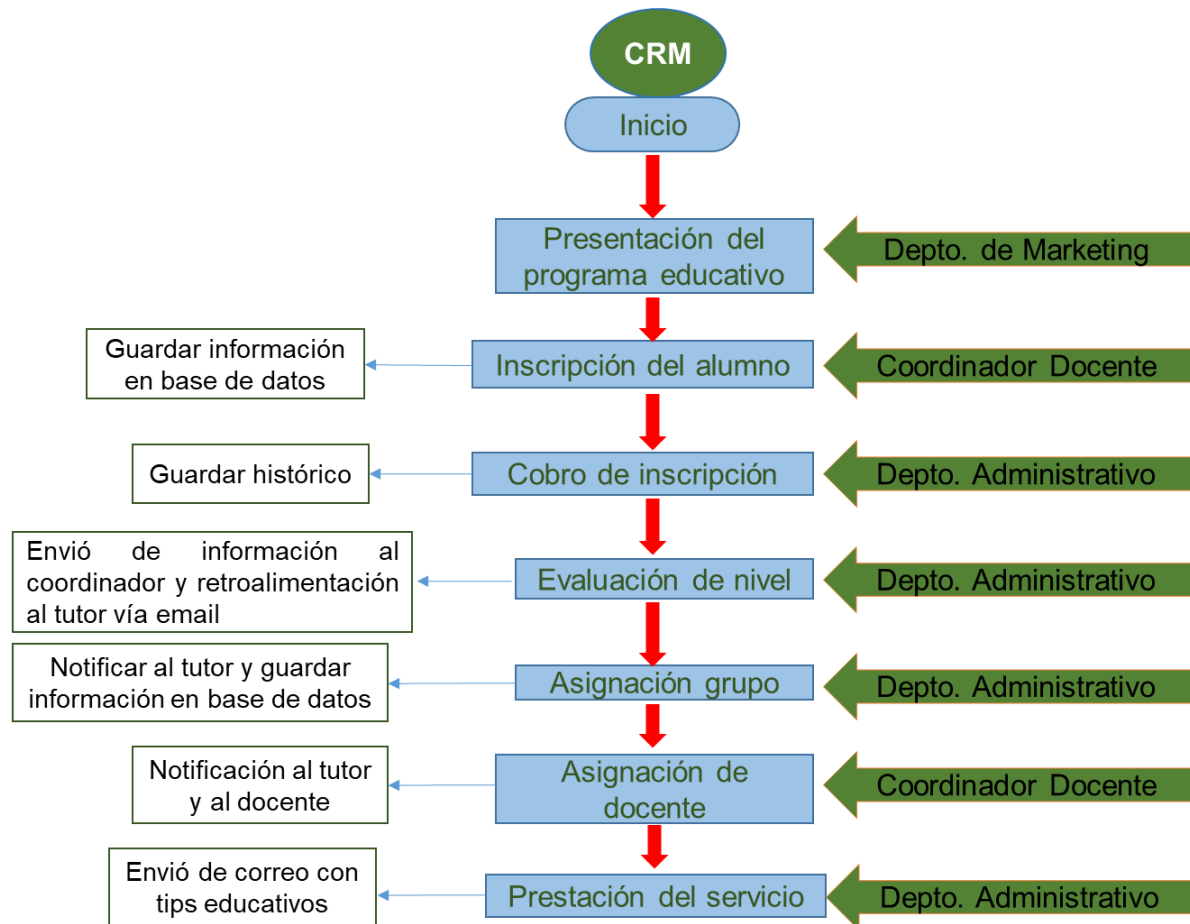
CRM

Inicio

Presentación del programa educativo

Depto. de Marketing

Guardar información en base de datos

Inscripción del alumno

Coordinador Docente

Guardar histórico

Cobro de inscripción

Depto. Administrativo

Envió de información al coordinador y retroalimentación al tutor vía email

Evaluación de nivel

Depto. Administrativo

Notificar al tutor y guardar información en base de datos

Asignación grupo

Depto. Administrativo

Notificación al tutor y al docente

Asignación de docente

Coordinador Docente

Envió de correo con tips educativos

Prestación del servicio

Depto. Administrativo